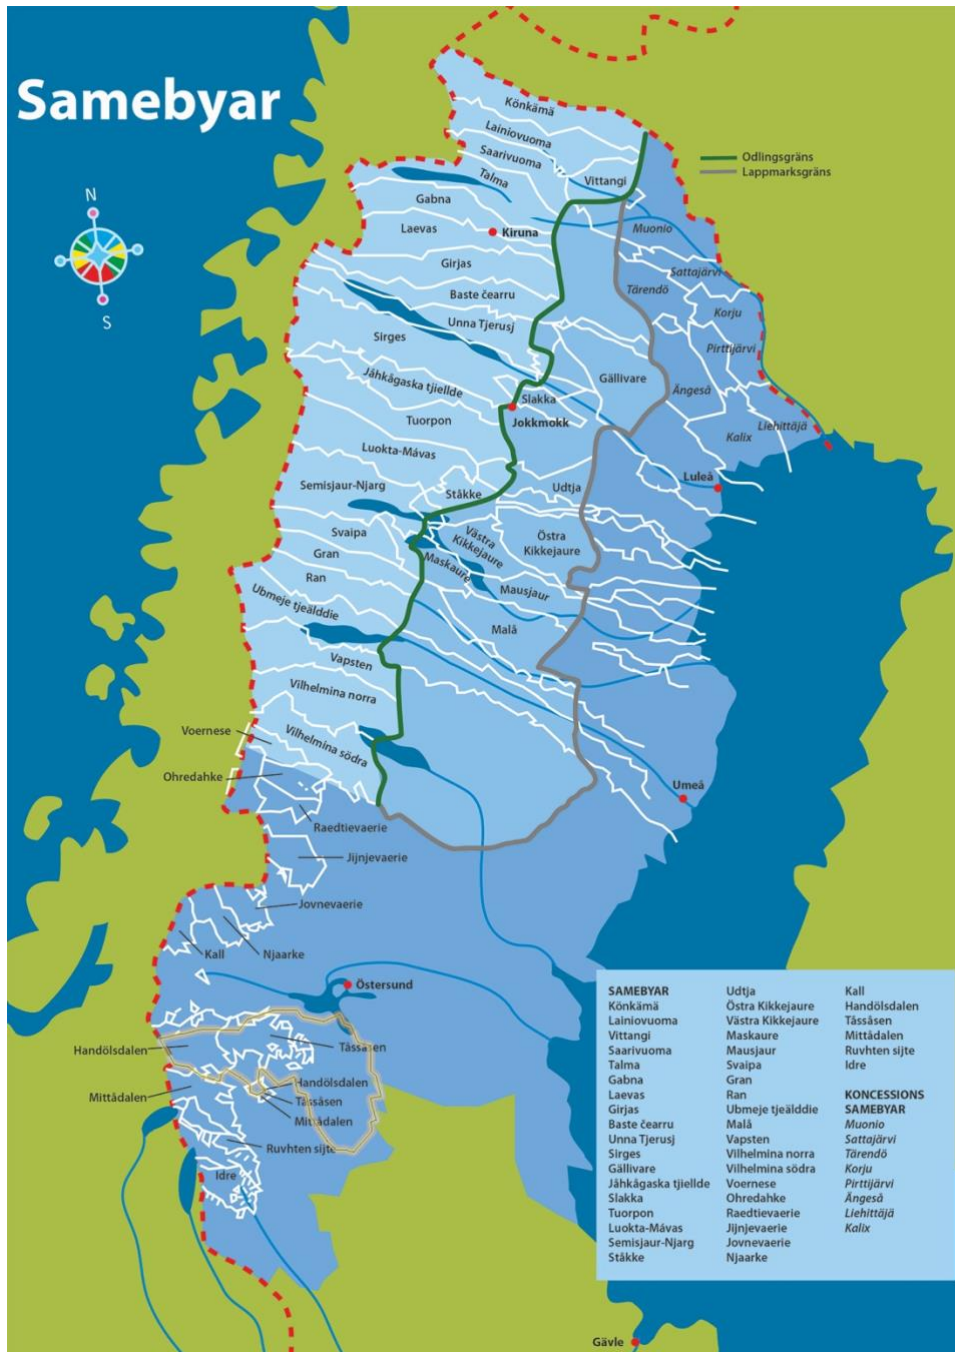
Samebyar

N
S

Odlingsgräns
Lappmarksgräns

Könkämä
Lainiovuoma
Saarivuoma
Talma
Vittangi
Gabna
Laevas
Kiruna
Muonio
Girjas
Sattajärvi
Tärendö
Baste čearru
Korju
Unna Tjerusj
Pirttijärvi
Sirges
Gällivare
Ängesä
Jåhkågaska tjiellde
Slakka
Jokkmokk
Liehittäjä
Kalix
Tuorpon
Luokta-Mávas
Luleå
Semisjaur-Njarg
Ståkke
Udtja
Svaipa
Västra Kikkejaure
Östra Kikkejaure
Gran
Maskaure
Ran
Mausjaur
Ubmeje tjeälddie
Malå
Vapsten
Vilhelmina norra
Voernese
Vilhelmina södra
Ohredahke
Umeå
Raedtievaerie
Jijnjevaerie
Jovnevaerie
Kall
Njaarke
Östersund
Tässåsen
Handölsdalen
Handölsdalen
Tässåsen
Mittådalen
Mittådalen
Ruvhten sijte
Idre
Gävle

SAMEBYAR
Könkämä
Lainiovuoma
Vittangi
Saarivuoma
Talma
Gabna
Laevas
Girjas
Baste čearru
Unna Tjerusj
Sirges
Gällivare
Jåhkågaska tjiellde
Slakka
Tuorpon
Luokta-Mávas
Semisjaur-Njarg
Ståkke

Udtja
Östra Kikkejaure
Västra Kikkejaure
Maskaure
Mausjaur
Svaipa
Gran
Ran
Ubmeje tjeälddie
Malå
Vapsten
Vilhelmina norra
Vilhelmina södra
Voernese
Ohredahke
Raedtievaerie
Jijnjevaerie
Jovnevaerie
Njaarke

Kall
Handölsdalen
Tässåsen
Mittådalen
Ruvhten sijte
Idre

KONCESSIONS SAMEBYAR
Muonio
Sattajärvi
Tärendö
Korju
Pirttijärvi
Ängesä
Liehittäjä
Kalix